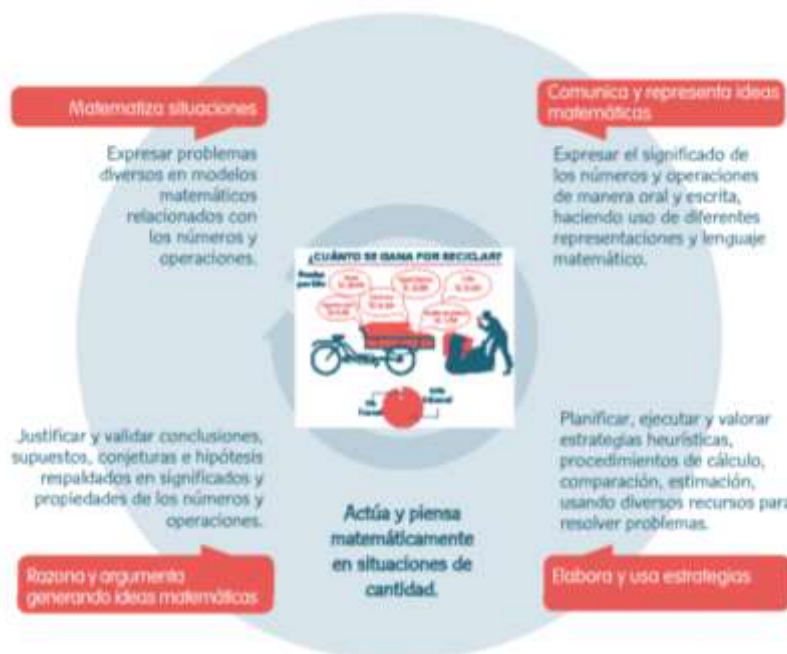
Matematiza situaciones

Expresar problemas diversos en modelos matemáticos relacionados con los números y operaciones.

Comunica y representa ideas matemáticas

Expresar el significado de los números y operaciones de manera oral y escrita, haciendo uso de diferentes representaciones y lenguaje matemático.

¿CUÁNTO SE GANA POR RECICLAR?

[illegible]

Justificar y validar conclusiones, supuestos, conjeturas e hipótesis respaldados en significados y propiedades de los números y operaciones.

Planificar, ejecutar y valorar estrategias heurísticas, procedimientos de cálculo, comparación, estimación, usando diversos recursos para resolver problemas.

Actúa y piensa matemáticamente en situaciones de cantidad.

Razona y argumenta generando ideas matemáticas

Elabora y usa estrategias